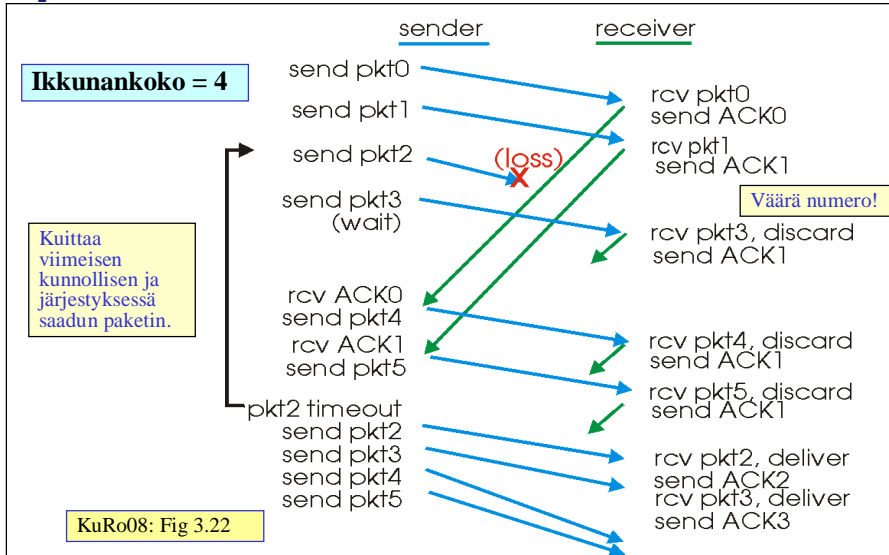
sender

receiver

Ikkunankoko = 4

send pkt0

send pkt1

send pkt2

send pkt3
(wait)

rcv pkt0
send ACK0

rcv pkt1
send ACK1

(loss)

Väärä numero!

rcv pkt3, discard
send ACK1

Kuittaa viimeisen kunnollisen ja järjestyksessä saadun paketin.

rcv ACK0
send pkt4

rcv ACK1
send pkt5

rcv pkt4, discard
send ACK1

rcv pkt5, discard
send ACK1

pkt2 timeout
send pkt2
send pkt3
send pkt4
send pkt5

rcv pkt2, deliver
send ACK2

rcv pkt3, deliver
send ACK3

KuRo08: Fig 3.22